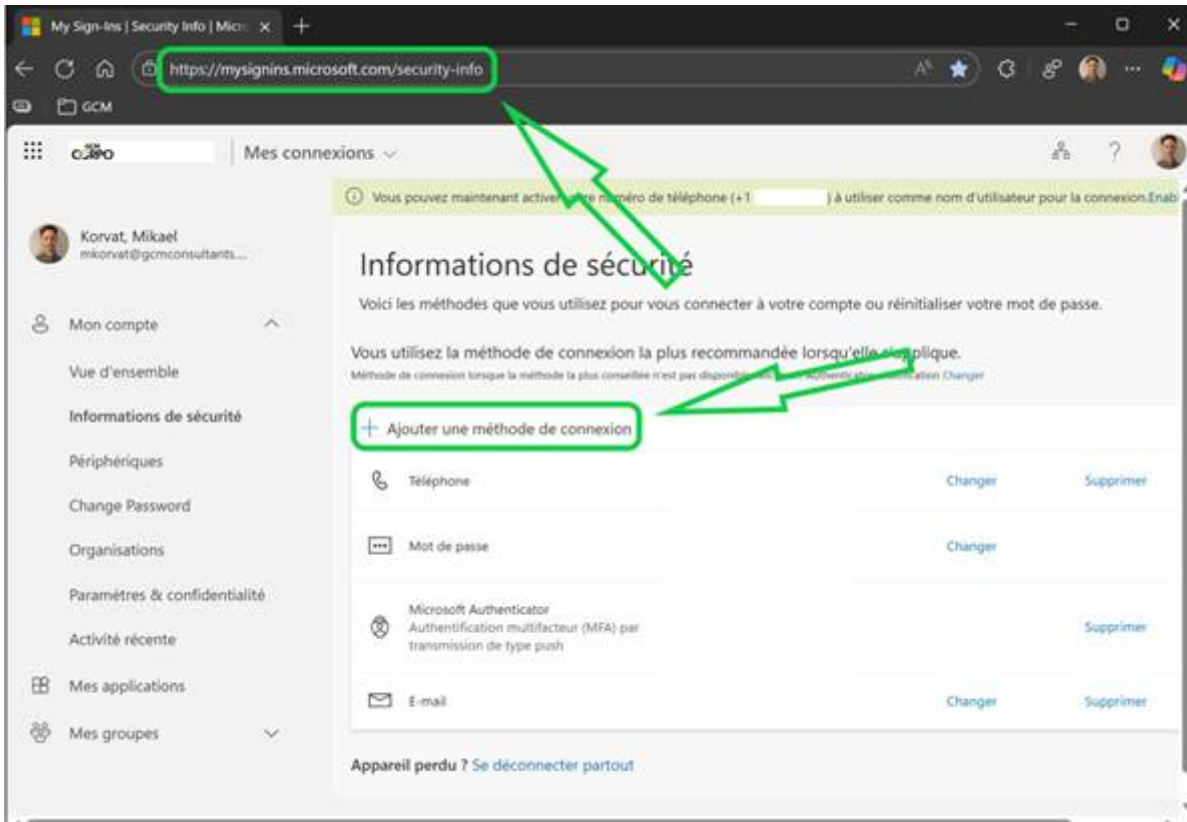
My Sign-Ins | Security Info | Micr

https://mysignins.microsoft.com/security-info

GCM

Mes connexions

Vous pouvez maintenant activer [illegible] numéro de téléphone (+1 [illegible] ) à utiliser comme nom d'utilisateur pour la connexion. Enab

Korvat, Mikael
mkorvat@gcmconsultants...

Mon compte

Vue d'ensemble

Informations de sécurité

Périphériques

Change Password

Organisations

Paramètres & confidentialité

Activité récente

Mes applications

Mes groupes

Informations de sécurité

Voici les méthodes que vous utilisez pour vous connecter à votre compte ou réinitialiser votre mot de passe.

Vous utilisez la méthode de connexion la plus recommandée lorsqu'elle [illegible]plique.

Méthode de connexion lorsque la méthode la plus conseillée n'est pas disponible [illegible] Changer

+ Ajouter une méthode de connexion

| | | |
|---|---|---|
| Téléphone | Changer | Supprimer |
| Mot de passe | Changer | |
| Microsoft Authenticator<br>Authentification multifacteur (MFA) par transmission de type push | | Supprimer |
| E-mail | Changer | Supprimer |

Appareil perdu ? Se déconnecter partout